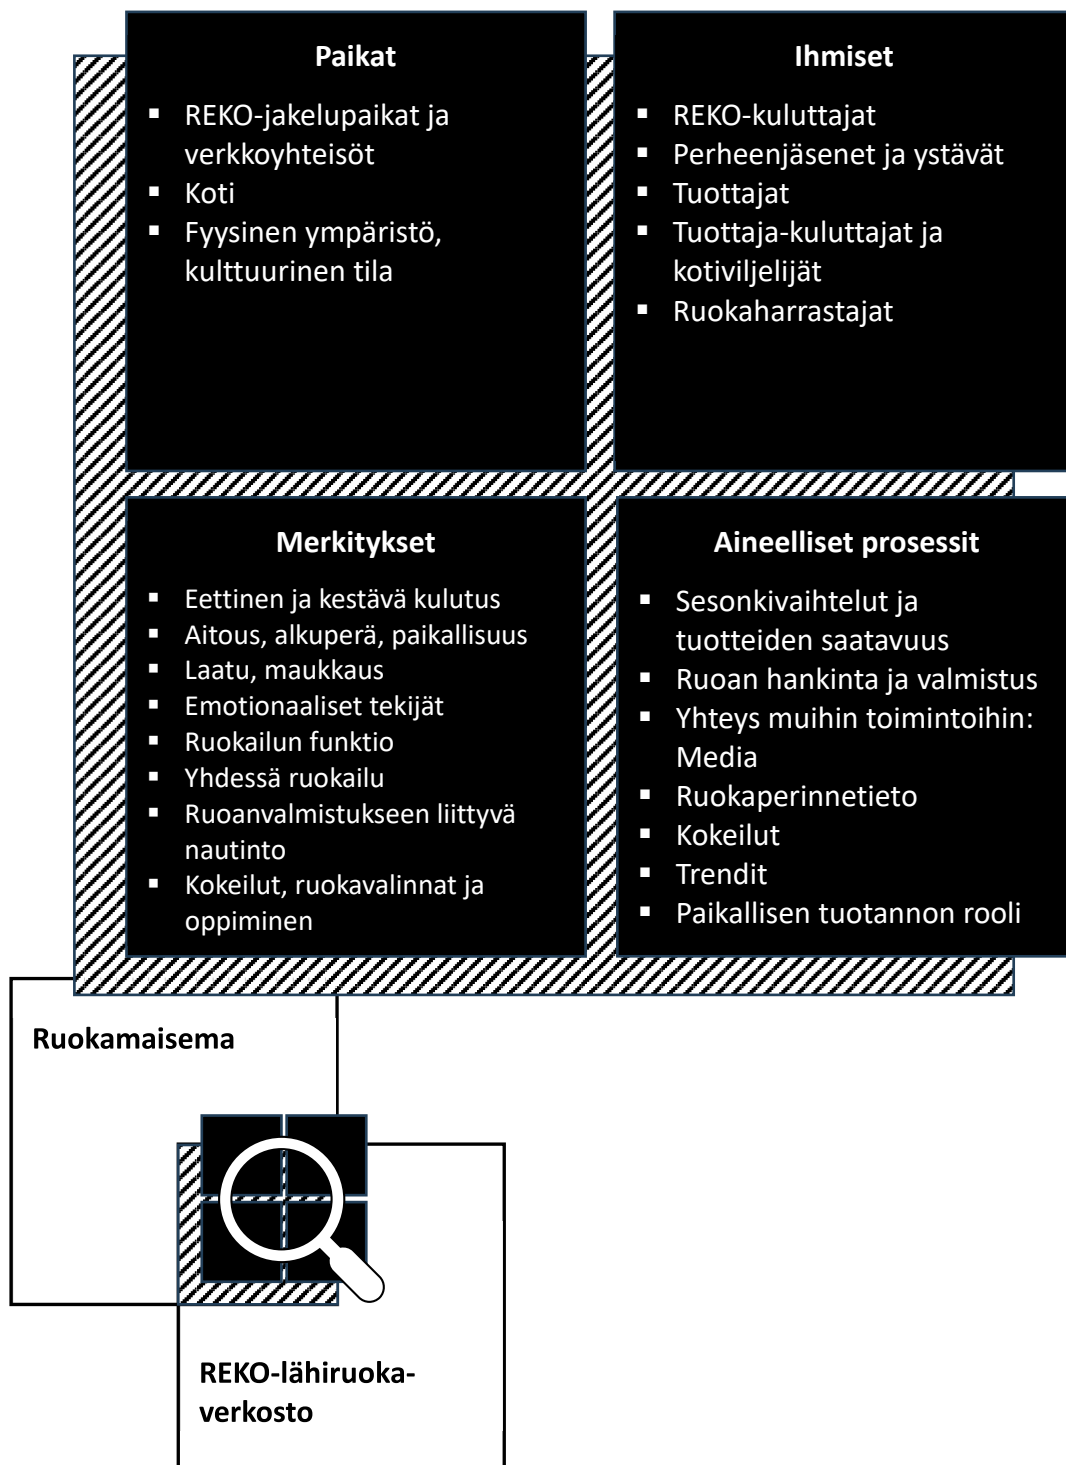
Paikat

- REKO-jakelupaikat ja verkkoyhteisöt
- Koti
- Fyysinen ympäristö, kulttuurinen tila

Ihmiset

- REKO-kuluttajat
- Perheenjäsenet ja ystävät
- Tuottajat
- Tuottaja-kuluttajat ja kotiviljelijät
- Ruokaharrastajat

Merkitykset

- Eettinen ja kestävä kulutus
- Aitous, alkuperä, paikallisuus
- Laatu, maukkaus
- Emotionaaliset tekijät
- Ruokailun funktio
- Yhdessä ruokailu
- Ruoanvalmistukseen liittyvä nautinto
- Kokeilut, ruokavalinnat ja oppiminen

Aineelliset prosessit

- Sesonkivaihtelut ja tuotteiden saatavuus
- Ruoan hankinta ja valmistus
- Yhteys muihin toimintoihin: Media
- Ruokaperinnetieto
- Kokeilut
- Trendit
- Paikallisen tuotannon rooli

Ruokamaisema

REKO-lähiruoka-verkosto